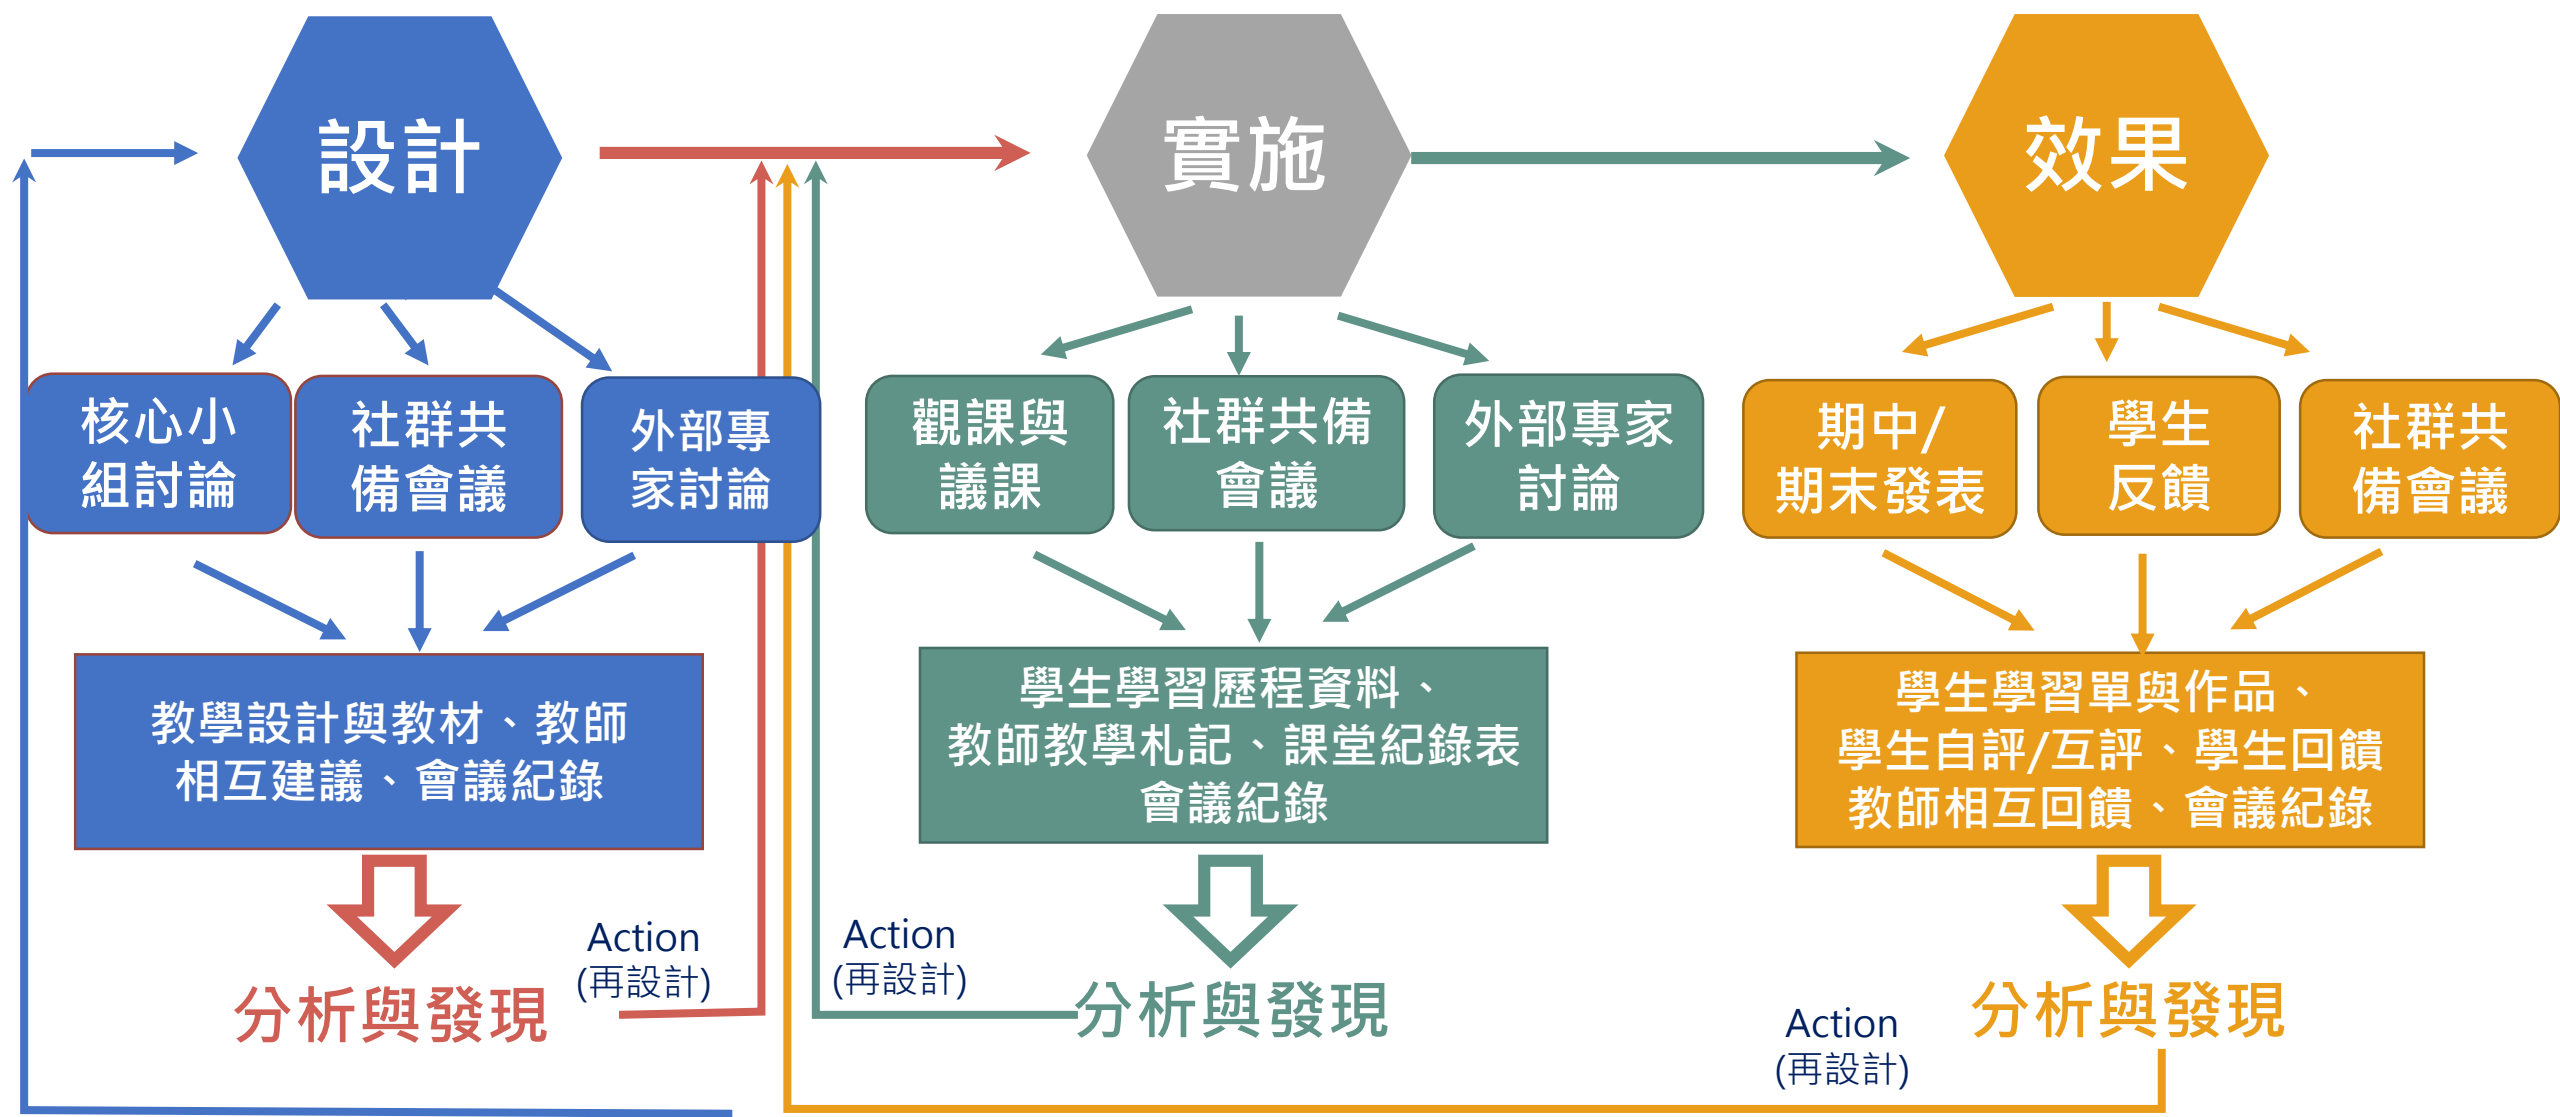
設計

實施

效果

核心小組討論

社群共備會議

外部專家討論

觀課與議課

社群共備會議

外部專家討論

期中/期末發表

學生反饋

社群共備會議

教學設計與教材、教師相互建議、會議紀錄

學生學習歷程資料、教師教學札記、課堂紀錄表會議紀錄

學生學習單與作品、學生自評/互評、學生回饋教師相互回饋、會議紀錄

分析與發現

Action
(再設計)

Action
(再設計)

分析與發現

Action
(再設計)

分析與發現